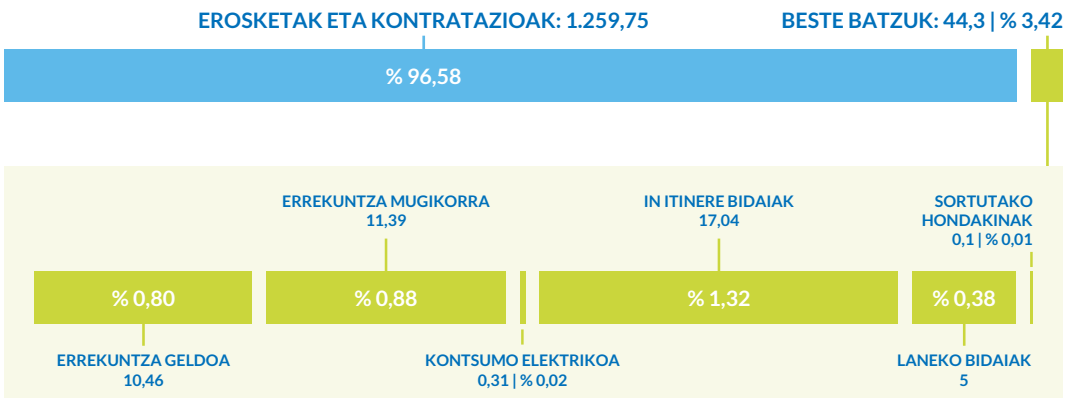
EROSKETAK ETA KONTRATAZIOAK: 1.259,75

BESTE BATZUK: 44,3 | % 3,42

% 96,58

ERREKUNTZA MUGIKORRA
11,39

IN ITINERE BIDAIAK
17,04

SORTUTAKO HONDAKINAK
0,1 | % 0,01

% 0,80

% 0,88

% 1,32

% 0,38

ERREKUNTZA GELDOA
10,46

KONTSUMO ELEKTRIKOA
0,31 | % 0,02

LANEKO BIDAIAK
5